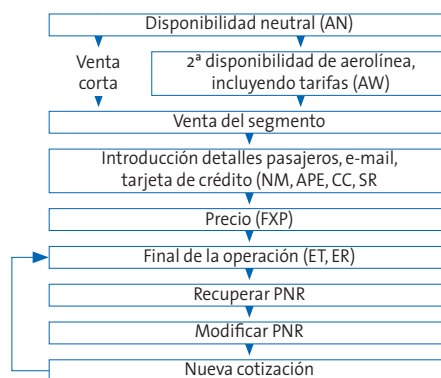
Disponibilidad neutral (AN)

Venta corta

2ª disponibilidad de aerolínea, incluyendo tarifas (AW)

Venta del segmento

Introducción detalles pasajeros, e-mail, tarjeta de crédito (NM, APE, CC, SR

Precio (FXP)

Final de la operación (ET, ER)

Recuperar PNR

Modificar PNR

Nueva cotización